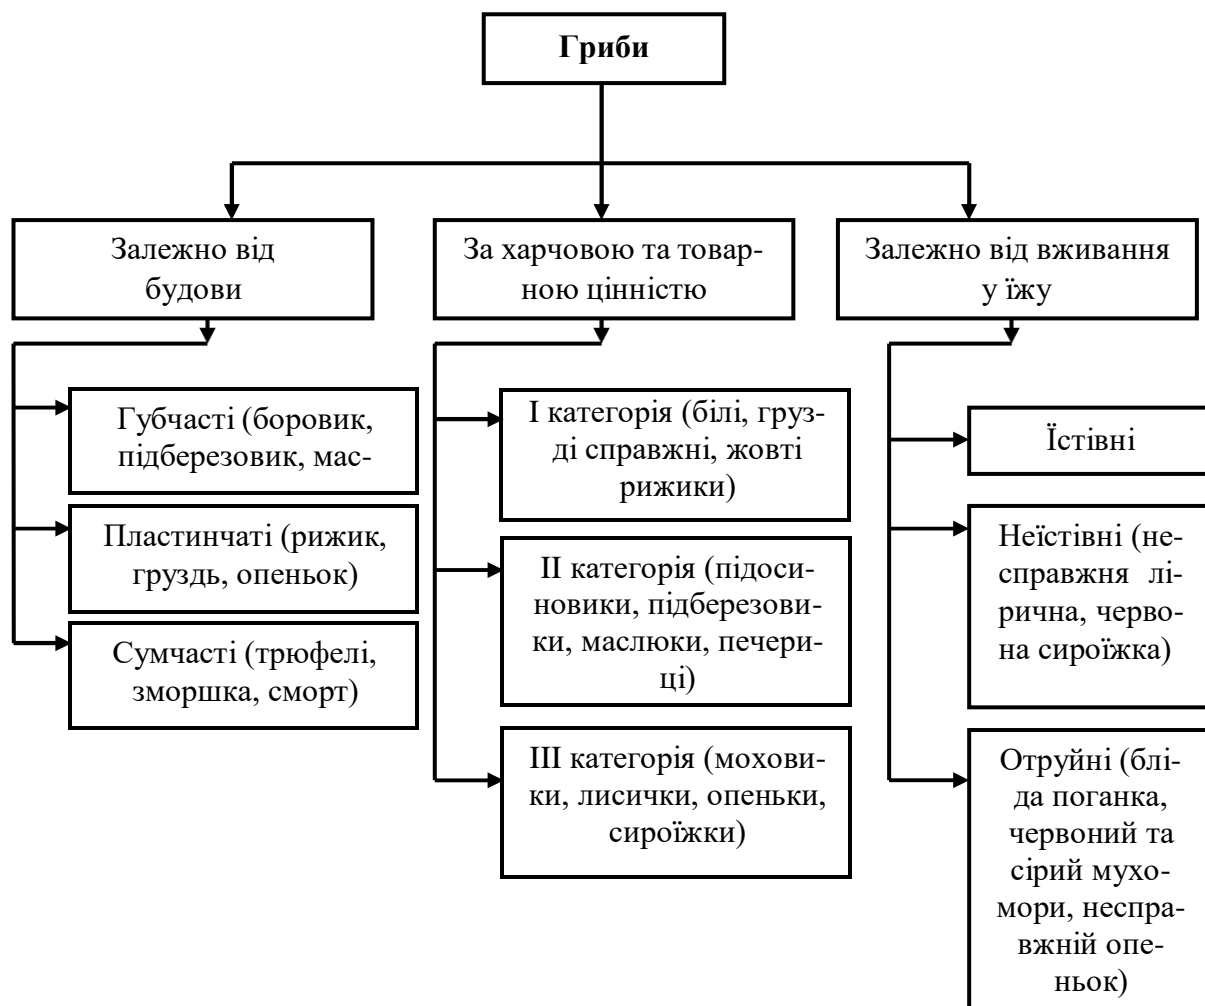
Гриби

Залежно від будови

Губчасті (боровик, підберезовик, мас-

Пластинчаті (рижик, груздь, опеньок)

Сумчасті (трюфелі, зморшка, сморт)

За харчовою та товарною цінністю

I категорія (білі, грузді справжні, жовті рижики)

II категорія (підосиновики, підберезовики, маслюки, печериці)

III категорія (моховики, лисички, опеньки, сироїжки)

Залежно від вживання у їжу

Їстівні

Неїстівні (несправжня лірична, червона сироїжка)

Отруйні (бліда поганка, червоний та сірий мухомори, несправжній опеньок)